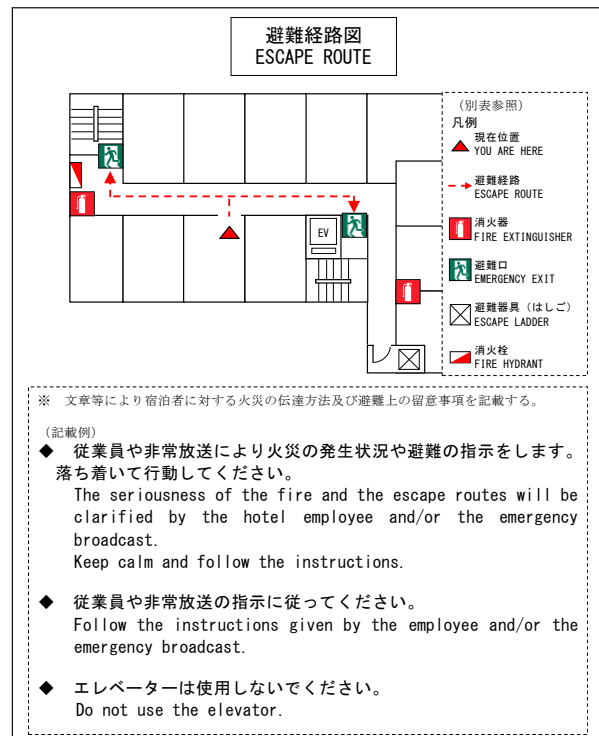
避難経路図
ESCAPE ROUTE

EV

（別表参照）
凡例
現在位置
YOU ARE HERE
避難経路
ESCAPE ROUTE
消火器
FIRE EXTINGUISHER
避難口
EMERGENCY EXIT
避難器具（はしご）
ESCAPE LADDER
消火栓
FIRE HYDRANT

※ 文章等により宿泊者に対する火災の伝達方法及び避難上の留意事項を記載する。

（記載例）
◆ 従業員や非常放送により火災の発生状況や避難の指示をします。落ち着いて行動してください。
The seriousness of the fire and the escape routes will be clarified by the hotel employee and/or the emergency broadcast.
Keep calm and follow the instructions.

◆ 従業員や非常放送の指示に従ってください。
Follow the instructions given by the employee and/or the emergency broadcast.

◆ エレベーターは使用しないでください。
Do not use the elevator.